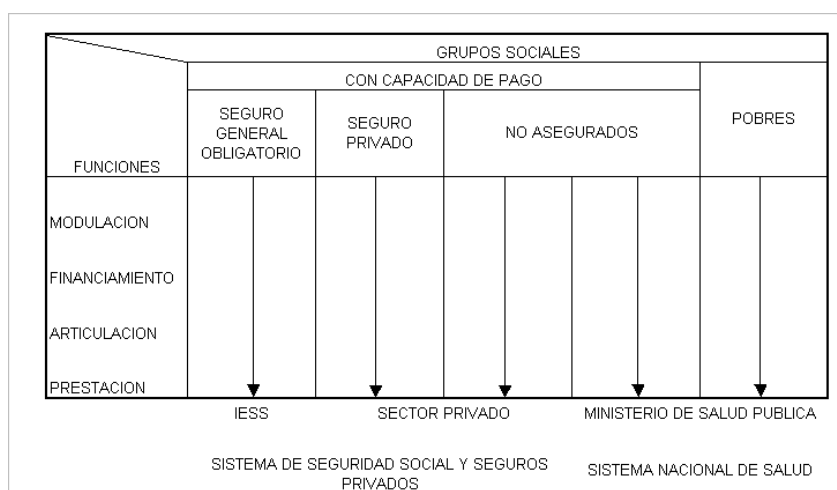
| FUNCIONES | GRUPOS SOCIALES | | | |
|---|---|---|---|---|
| | CON CAPACIDAD DE PAGO | | | |
| | SEGURO GENERAL OBLIGATORIO | SEGURO PRIVADO | NO ASEGURADOS | POBRES |
| MODULACION | | | | |
| FINANCIAMIENTO | | | | |
| ARTICULACION | | | | |
| PRESTACION | | | | |

IESS SECTOR PRIVADO MINISTERIO DE SALUD PUBLICA

SISTEMA DE SEGURIDAD SOCIAL Y SEGUROS PRIVADOS

SISTEMA NACIONAL DE SALUD